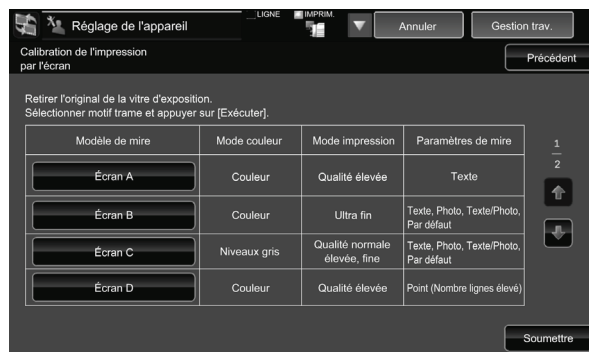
Réglage de l'appareil

LIGNE IMPRIM.

Annuler

Gestion trav.

Calibration de l'impression par l'écran

Précédent

Retirer l'original de la vitre d'exposition.
Sélectionner motif trame et appuyer sur [Exécuter].

| Modèle de mire | Mode couleur | Mode impression | Paramètres de mire |
|---|---|---|---|
| Écran A | Couleur | Qualité élevée | Texte |
| Écran B | Couleur | Ultra fin | Texte, Photo, Texte/Photo, Par défaut |
| Écran C | Niveaux gris | Qualité normale élevée, fine | Texte, Photo, Texte/Photo, Par défaut |
| Écran D | Couleur | Qualité élevée | Point (Nombre lignes élevé) |

$\frac{1}{2}$

Soumettre